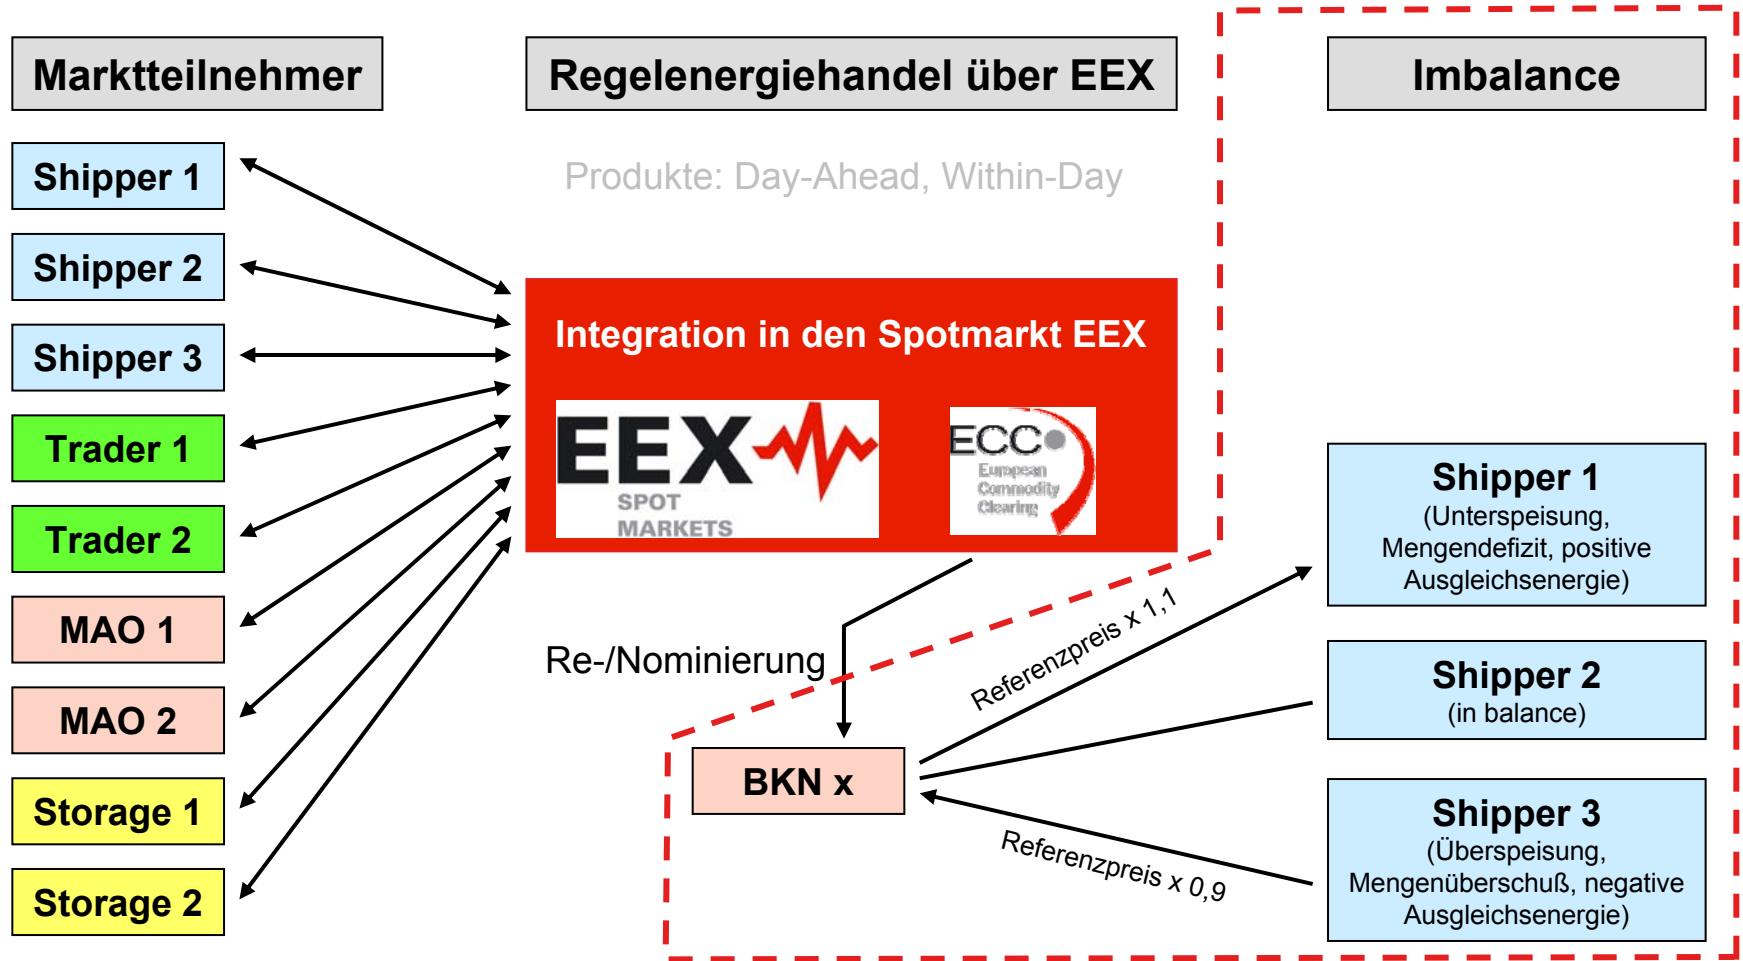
Marktteilnehmer

Regelenergiehandel über EEX

Imbalance

Shipper 1

Shipper 2

Shipper 3

Trader 1

Trader 2

MAO 1

MAO 2

Storage 1

Storage 2

Produkte: Day-Ahead, Within-Day

Integration in den Spotmarkt EEX

EEX SPOT MARKETS

ECC European Commodity Clearing

Re-/Nominierung

BKN x

Referenzpreis x 1,1

Referenzpreis x 0,9

Shipper 1
(Unterspeisung, Mengendefizit, positive Ausgleichsenergie)

Shipper 2
(in balance)

Shipper 3
(Überspeisung, Mengenüberschuß, negative Ausgleichsenergie)